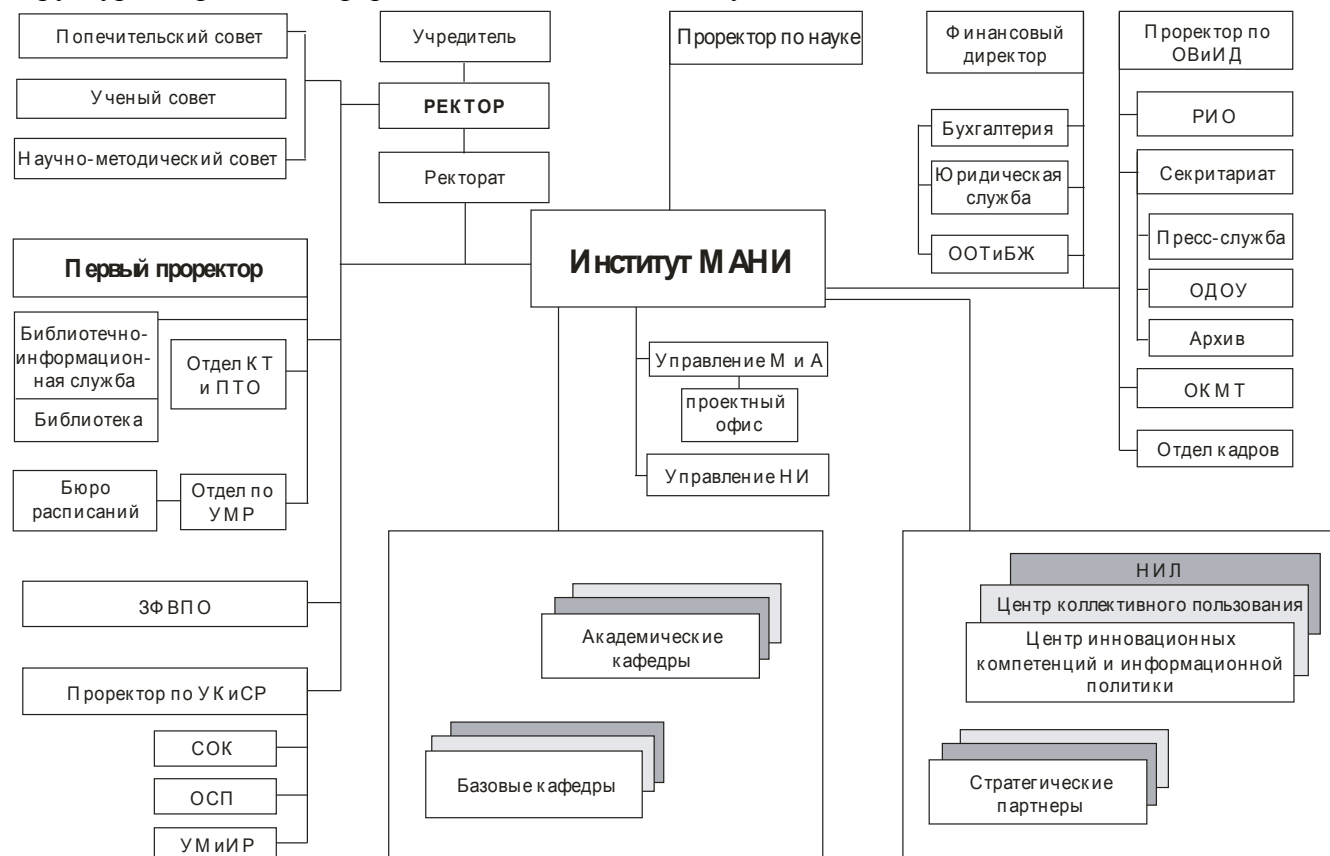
Попечительский совет

Ученый совет

Научно-методический совет

Учредитель

РЕКТОР

Ректорат

Проректор по науке

Финансовый директор

Бухгалтерия

Юридическая служба

ООТиБЖ

Проректор по ОВиИД

РИО

Секритариат

Пресс-служба

ОДОУ

Архив

ОКМТ

Отдел кадров

Первый проректор

Библиотечно-информационная служба

Библиотека

Отдел КТ и ПТО

Бюро расписаний

Отдел по УМР

ЗФВПО

Проректор по УКиСР

СОК

ОСП

УМиИР

Институт МАНИ

Управление М и А

проектный офис

Управление НИ

Академические кафедры

Базовые кафедры

НИЛ

Центр коллективного пользования

Центр инновационных компетенций и информационной политики

Стратегические партнеры